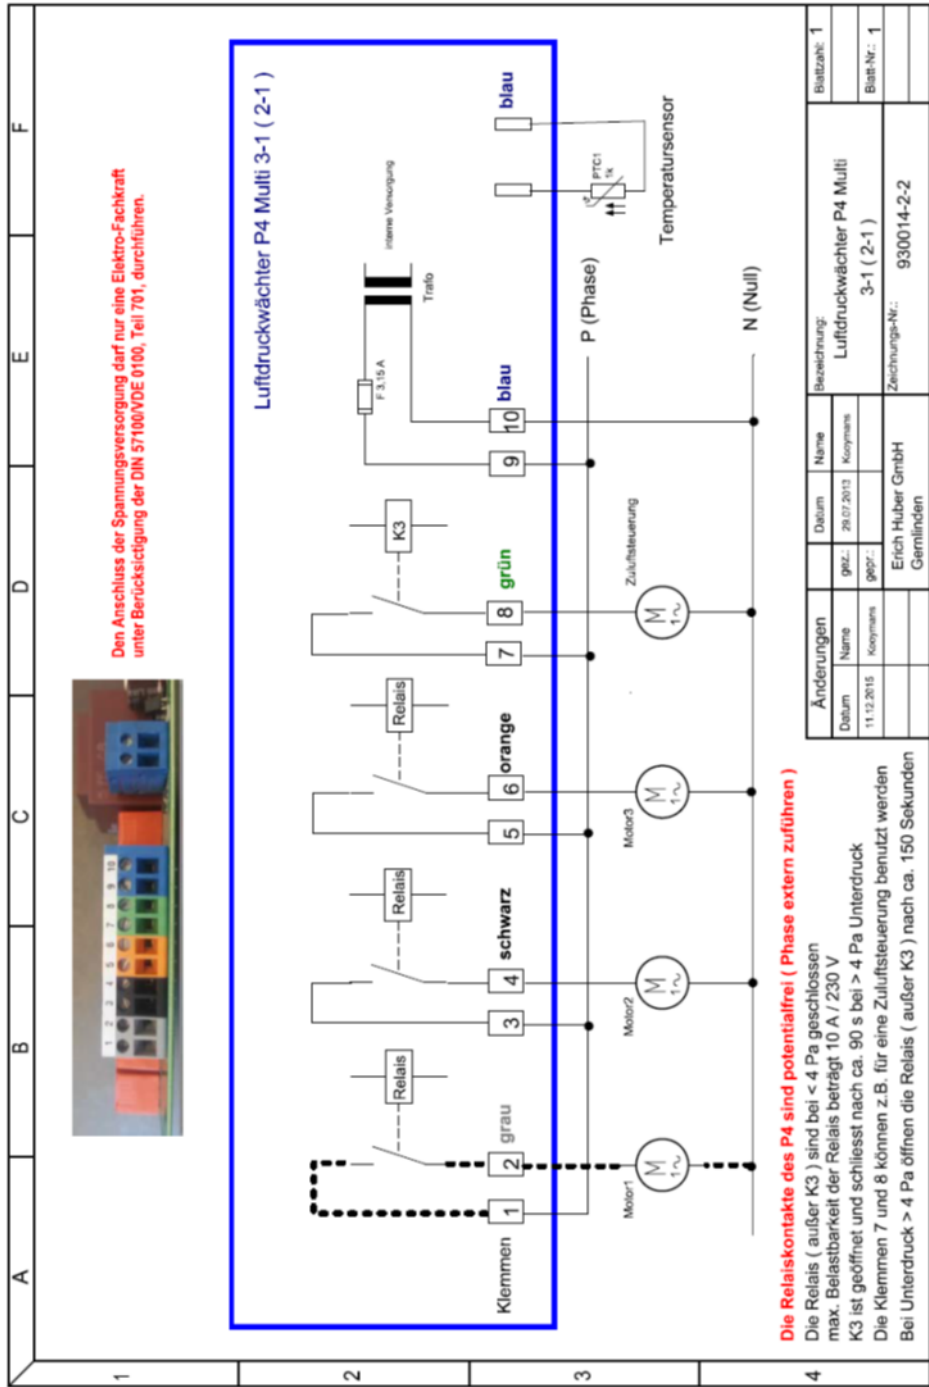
A B C D E F

1 2 3 4

Den Anschluss der Spannungsversorgung darf nur eine Elektro-Fachkraft unter Berücksichtigung der DIN 57100/VDE 0100, Teil 701, durchführen.

Luftdruckwächter P4 Multi 3-1 ( 2-1 )

interne Versorgung

Trafo

F 3,15 A

PTC1 1k

Temperatursensor

blau

blau

P (Phase)

N (Null)

Klemmen

1 2 3 4 5 6 7 8 9 10

grau

schwarz

orange

grün

Relais

Relais

Relais

K3

M 1~

Motor1

Motor2

Motor3

Zuluftsteuerung

Die Relaiskontakte des P4 sind potentialfrei ( Phase extern zuführen )

Die Relais ( außer K3 ) sind bei < 4 Pa geschlossen
max. Belastbarkeit der Relais beträgt 10 A / 230 V
K3 ist geöffnet und schliesst nach ca. 90 s bei > 4 Pa Unterdruck
Die Klemmen 7 und 8 können z.B. für eine Zuluftsteuerung benutzt werden
Bei Unterdruck > 4 Pa öffnen die Relais ( außer K3 ) nach ca. 150 Sekunden

| Änderungen | | | Datum | Name |
|---|---|---|---|---|
| Datum | Name | gez.: | 29.07.2013 | Kooymans |
| 11.12.2015 | Kooymans | gepr.: | | |
| | | Erich Huber GmbH Gemünden | | |

Bezeichnung: Luftdruckwächter P4 Multi 3-1 ( 2-1 )

Zeichnungs-Nr.: 930014-2-2

Blattzahl: 1

Blatt-Nr.: 1